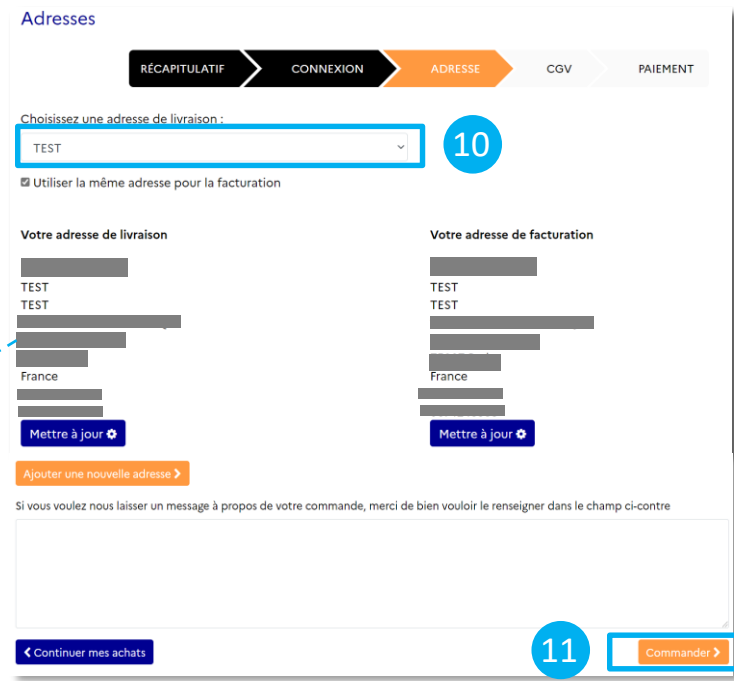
Adresses

RÉCAPITULATIF CONNEXION ADRESSE CGV PAIEMENT

Choisissez une adresse de livraison :

TEST

10

Utiliser la même adresse pour la facturation

Votre adresse de livraison

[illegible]
TEST
TEST
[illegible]
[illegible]
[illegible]
France
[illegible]
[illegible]

Mettre à jour

Votre adresse de facturation

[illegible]
TEST
TEST
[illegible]
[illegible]
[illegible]
France
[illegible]
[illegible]

Mettre à jour

Ajouter une nouvelle adresse

Si vous voulez nous laisser un message à propos de votre commande, merci de bien vouloir le renseigner dans le champ ci-contre

Continuer mes achats

11

Commander